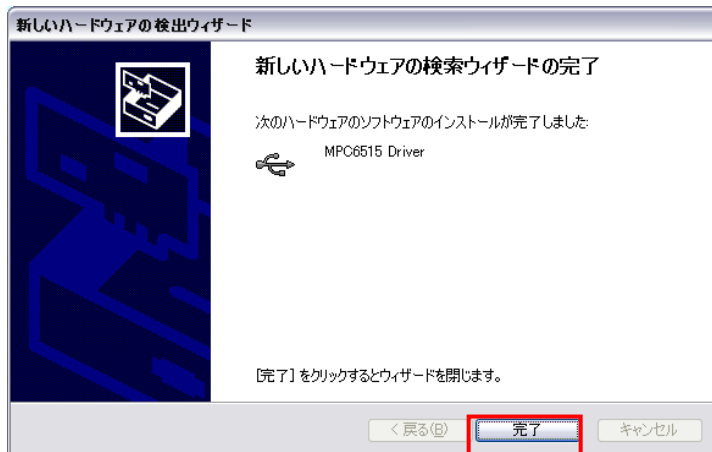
新しいハードウェアの検出ウィザード

新しいハードウェアの検索ウィザードの完了

次のハードウェアのソフトウェアのインストールが完了しました:

MPC6515 Driver

[完了] をクリックするとウィザードを閉じます。

< 戻る(B)

完了

キャンセル